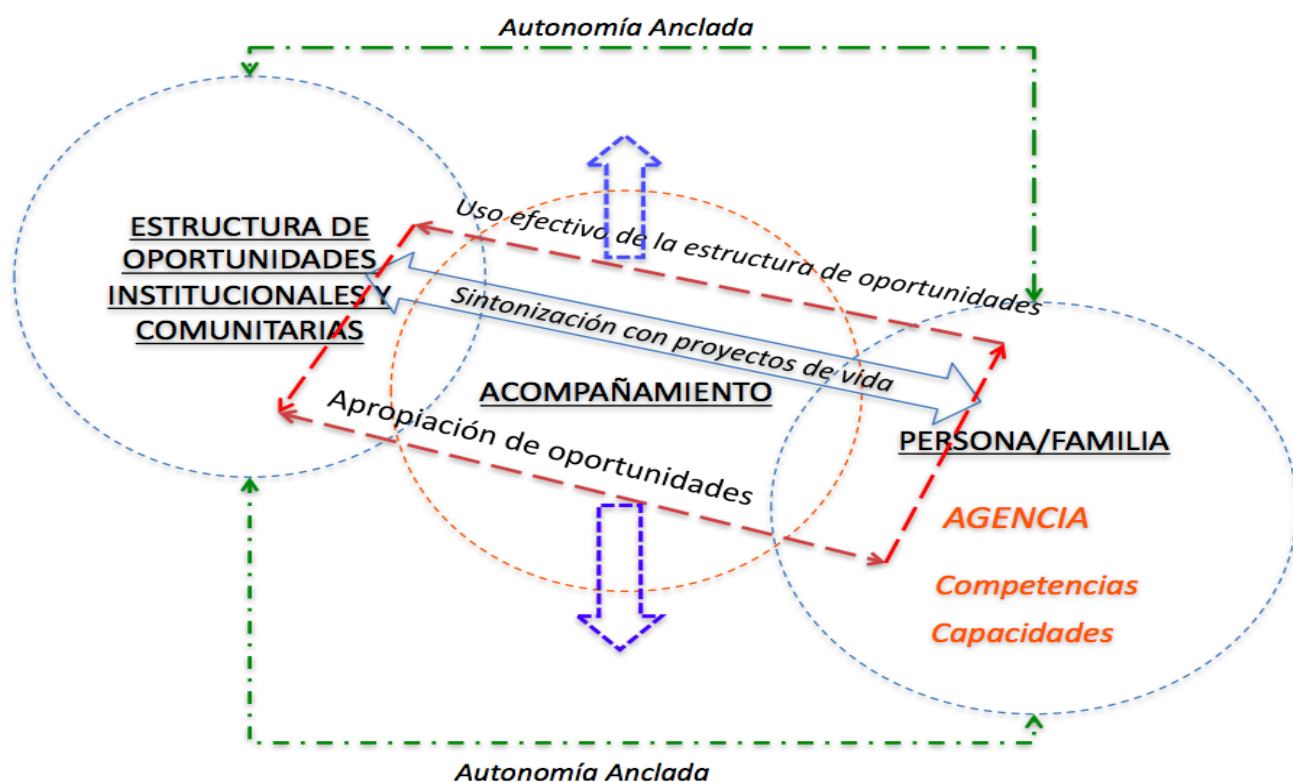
Autonomía Anclada

ESTRUCTURA DE OPORTUNIDADES INSTITUCIONALES Y COMUNITARIAS

Uso efectivo de la estructura de oportunidades

Sintonización con proyectos de vida

ACOMPAÑAMIENTO

Apropiación de oportunidades

PERSONA/FAMILIA

AGENCIA

Competencias

Capacidades

Autonomía Anclada